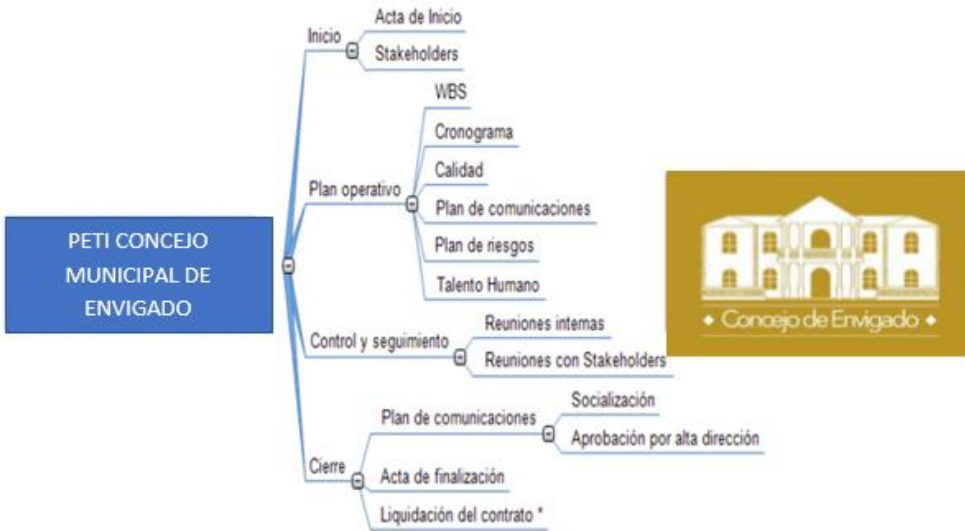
PETI CONCEJO MUNICIPAL DE ENVIGADO

Inicio
Acta de Inicio
Stakeholders

Plan operativo
WBS
Cronograma
Calidad
Plan de comunicaciones
Plan de riesgos
Talento Humano

Control y seguimiento
Reuniones internas
Reuniones con Stakeholders

Cierre
Plan de comunicaciones
Socialización
Aprobación por alta dirección
Acta de finalización
Liquidación del contrato *

• Concejo de Envigado •